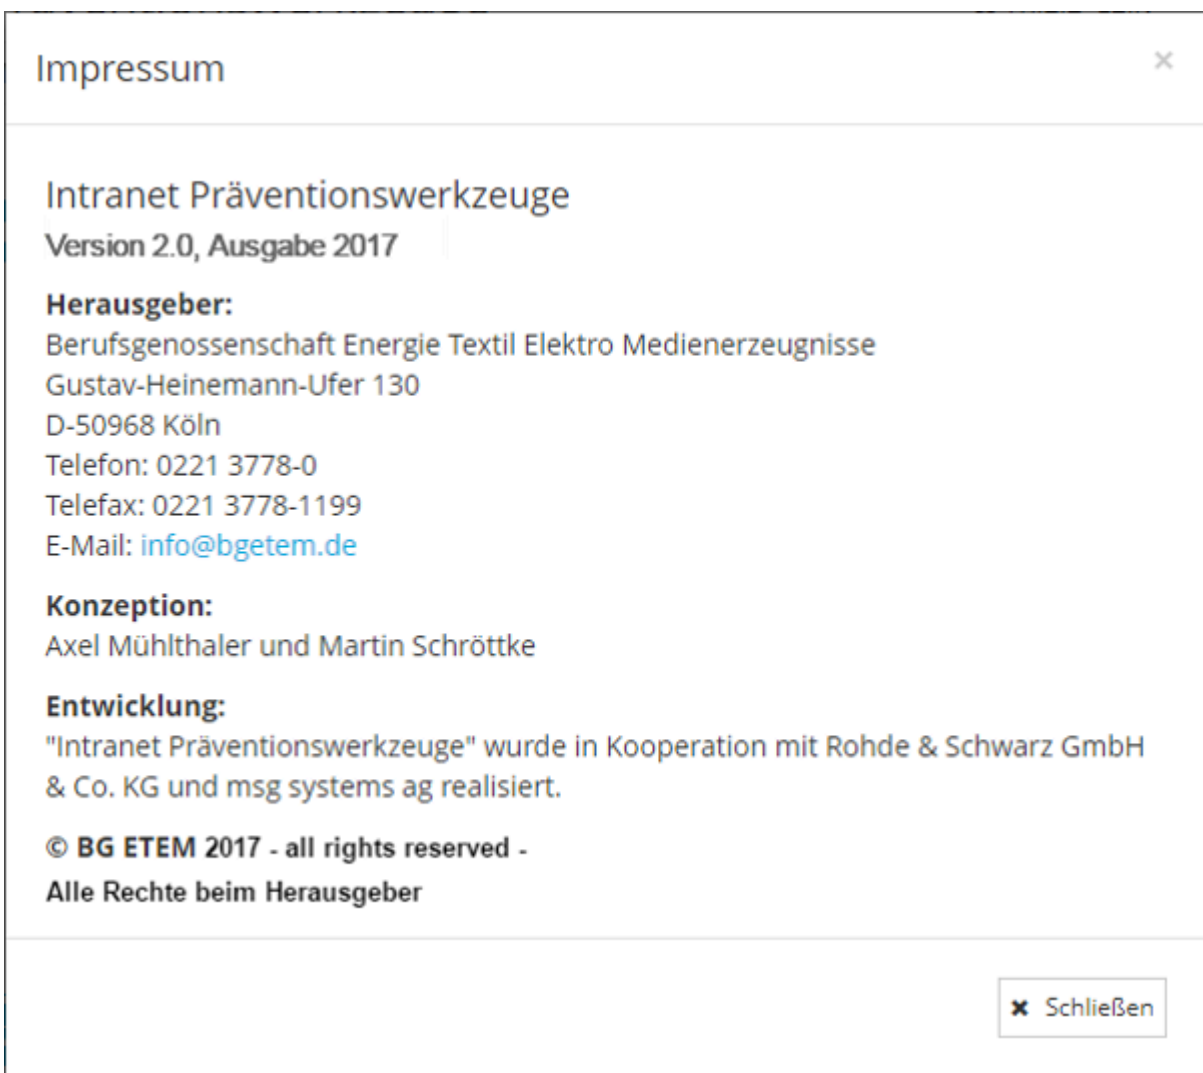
Impressum

×

Intranet Präventionswerkzeuge
Version 2.0, Ausgabe 2017

Herausgeber:
Berufsgenossenschaft Energie Textil Elektro Medienerzeugnisse
Gustav-Heinemann-Ufer 130
D-50968 Köln
Telefon: 0221 3778-0
Telefax: 0221 3778-1199
E-Mail: info@bgetem.de

Konzeption:
Axel Mühlthaler und Martin Schröttke

Entwicklung:
"Intranet Präventionswerkzeuge" wurde in Kooperation mit Rohde & Schwarz GmbH & Co. KG und msg systems ag realisiert.

© BG ETEM 2017 - all rights reserved -
Alle Rechte beim Herausgeber

✖ Schließen